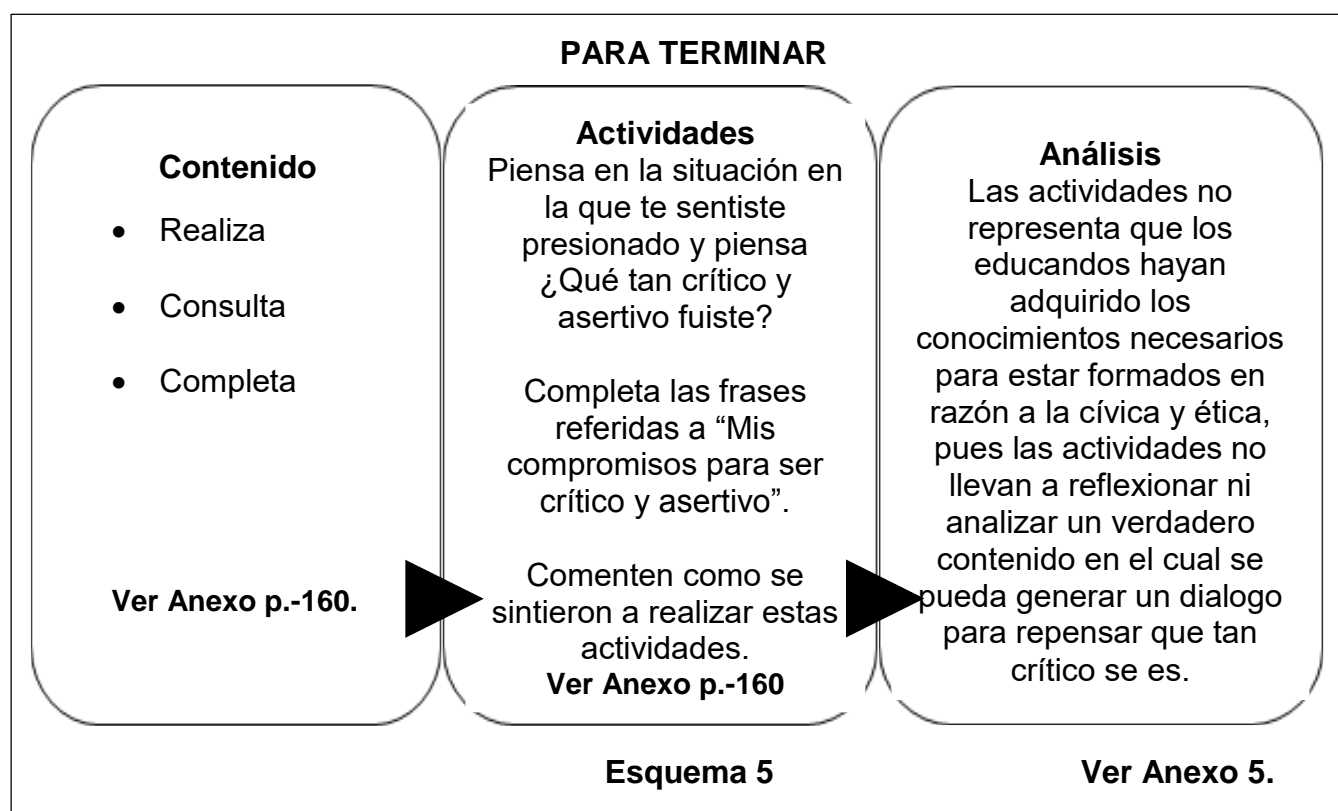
PARA TERMINAR

Contenido

- Realiza
- Consulta
- Completa

Ver Anexo p.-160.

Actividades
Piensa en la situación en la que te sentiste presionado y piensa ¿Qué tan crítico y asertivo fuiste?

Completa las frases referidas a “Mis compromisos para ser crítico y asertivo”.

Comenten como se sintieron a realizar estas actividades.
Ver Anexo p.-160

Análisis
Las actividades no representa que los educandos hayan adquirido los conocimientos necesarios para estar formados en razón a la cívica y ética, pues las actividades no llevan a reflexionar ni analizar un verdadero contenido en el cual se pueda generar un dialogo para repensar que tan crítico se es.

Esquema 5

Ver Anexo 5.